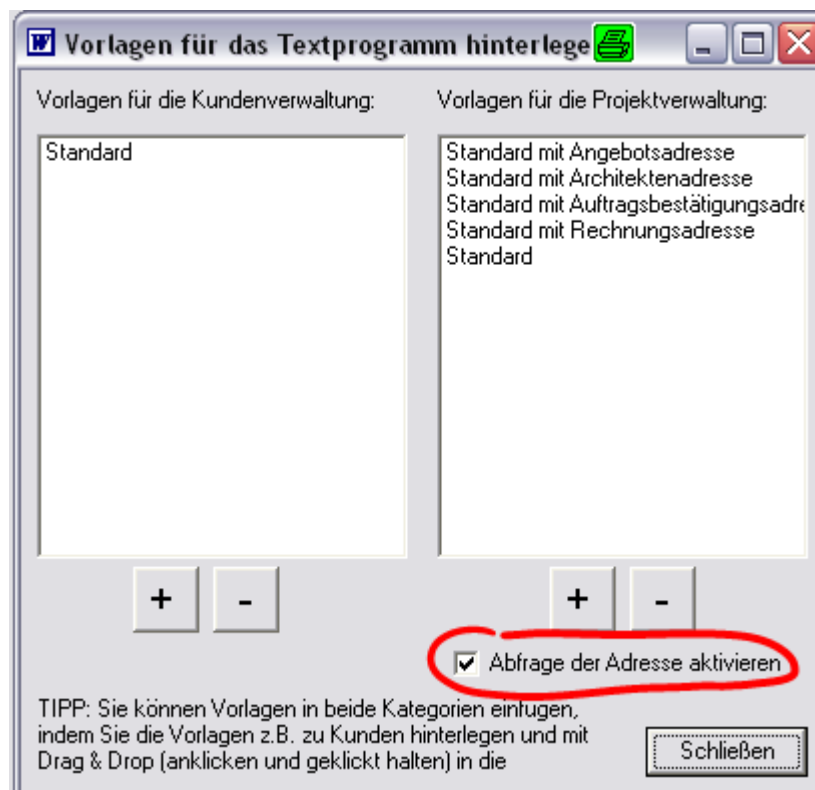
W Vorlagen für das Textprogramm hinterlege

Vorlagen für die Kundenverwaltung:

Standard

Vorlagen für die Projektverwaltung:

Standard mit Angebotsadresse
Standard mit Architektenadresse
Standard mit Auftragsbestätigungsadre
Standard mit Rechnungsadresse
Standard

+ -

+ -

Abfrage der Adresse aktivieren

TIPP: Sie können Vorlagen in beide Kategorien einfugen, indem Sie die Vorlagen z.B. zu Kunden hinterlegen und mit Drag & Drop (anklicken und geklickt halten) in die

Schließen